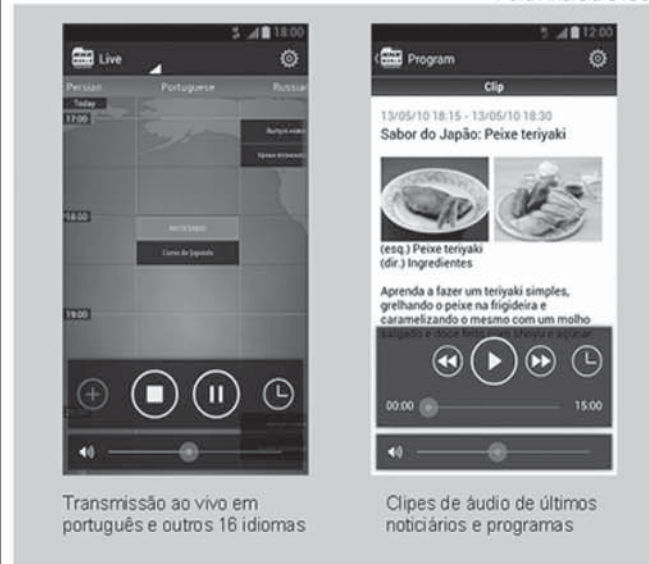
18:00

Live

Persian Portuguese Russia

Today

17:00

18:00

19:00

12:00

Program

Clip

13/05/10 18:15 - 13/05/10 18:30
Sabor do Japão: Peixe teriyaki

(esq.) Peixe teriyaki
(dir.) Ingredientes

Aprenda a fazer um teriyaki simples, grelhando o peixe na frigideira e caramelizando o mesmo com um molho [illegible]

00:00

15:00

Transmissão ao vivo em português e outros 16 idiomas

Clipes de áudio de últimos noticiários e programas